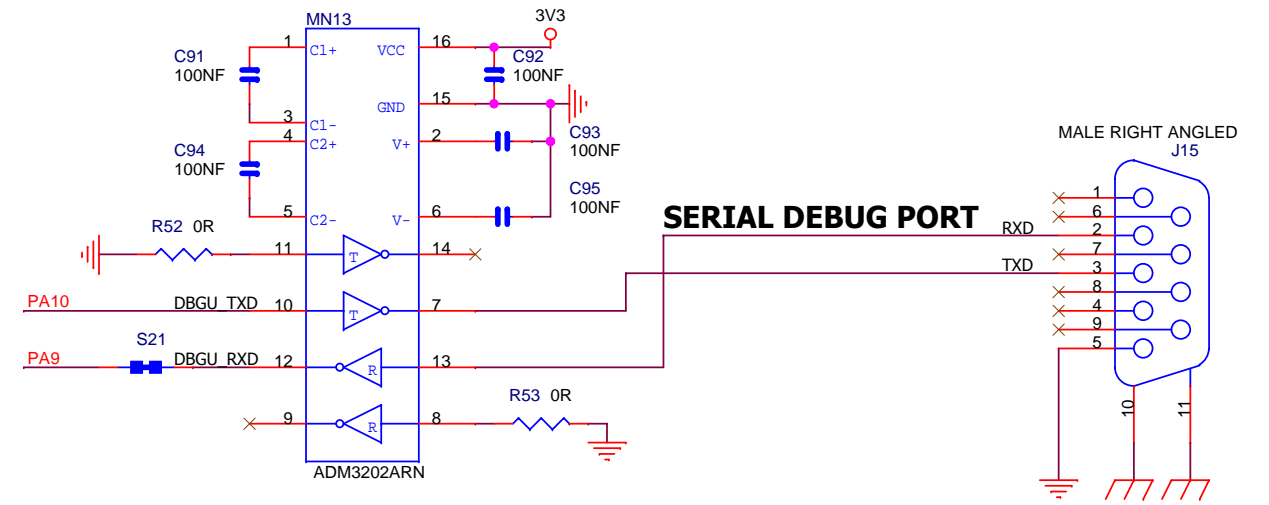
MN13

3V3

C91
100NF

1 C1+
VCC 16

C92
100NF

GND 15

3 C1-

C94
100NF

4 C2+
V+ 2

C93
100NF

C95
100NF

5 C2-
V- 6

R52 0R

11 T 14

PA10
DBGU_TXD
10 T 7

S21
PA9
DBGU_RXD
12 R 13

9 R 8

R53 0R

ADM3202ARN

SERIAL DEBUG PORT

MALE RIGHT ANGLED
J15

1
6
RXD 2
7
TXD 3
8
4
9
5

10
11